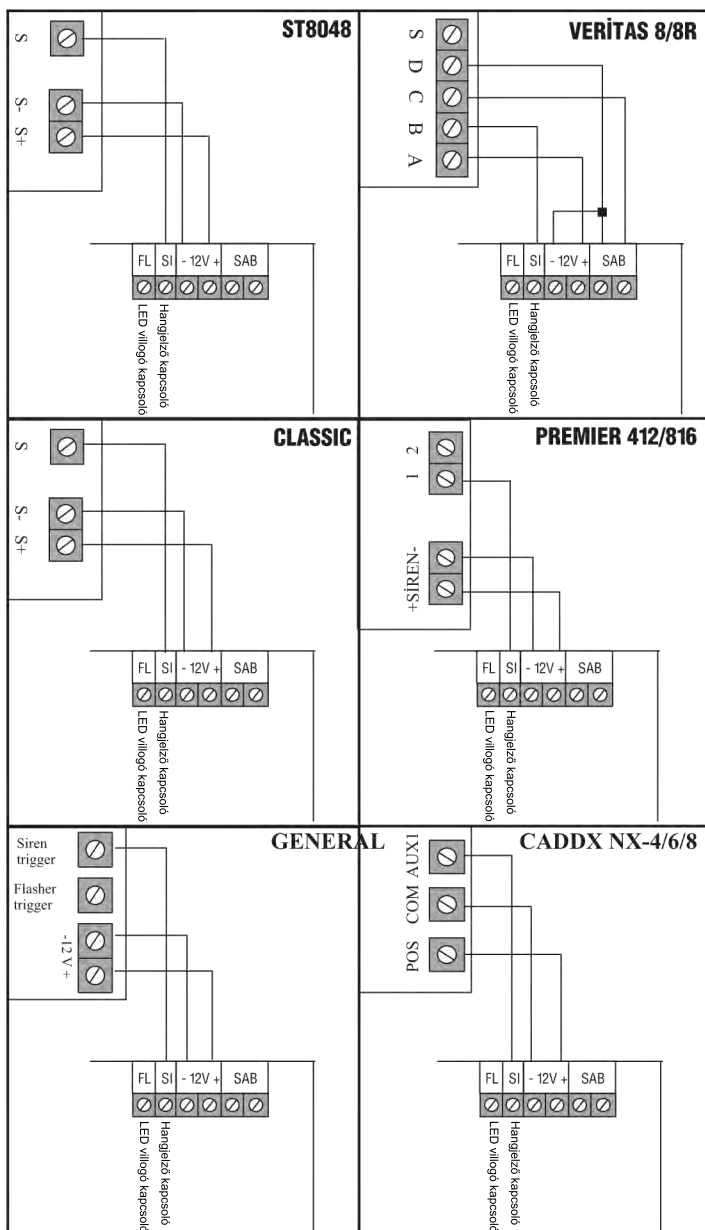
ST8048

S

S-
S+

FL SI - 12V + SAB

LED villogó kapcsoló
Hangjelző kapcsoló

VERİTAS 8/8R

S
D
C
B
A

FL SI - 12V + SAB

LED villogó kapcsoló
Hangjelző kapcsoló

CLASSIC

S

S-
S+

FL SI - 12V + SAB

LED villogó kapcsoló
Hangjelző kapcsoló

PREMIER 412/816

1 2

+SİREN-

FL SI - 12V + SAB

LED villogó kapcsoló
Hangjelző kapcsoló

GENERAL

Siren trigger

Flasher trigger

-12 V +

FL SI - 12V + SAB

LED villogó kapcsoló
Hangjelző kapcsoló

CADDX NX-4/6/8

AUX1
COM
POS

FL SI - 12V + SAB

LED villogó kapcsoló
Hangjelző kapcsoló